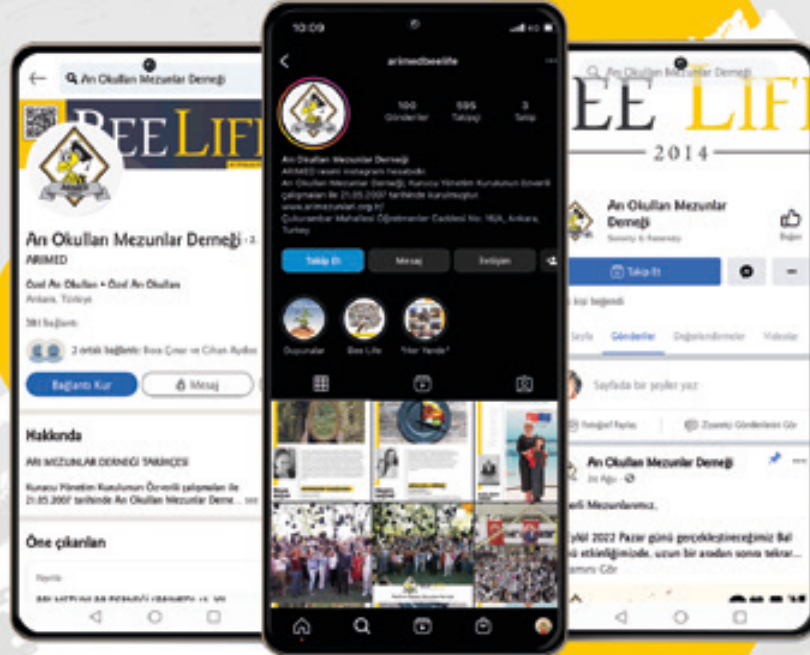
Arı Okulları Mezunlar Derneği

BEE LIFE

Arı Okulları Mezunlar Derneği · 3.
ARIMED

Özel Arı Okulları • Özel Arı Okulları
Ankara, Türkiye

381 Bağlantı

2 ortak bağlantı: Bora Çınar ve Cihan Aydın

Bağlantı Kur
Mesaj

Hakkında

ARI MEZUNLAR DERNEĞİ TARİHÇESİ

Kurucu Yönetim Kurulumun Özverili çalışmaları ile 21.05.2007 tarihinde Arı Okulları Mezunlar ... see

Öne çıkanlar

Paylaş

10:09

arimedbeelife

100 Gönderiler
595 Takipçi
3 Takip

Arı Okulları Mezunlar Derneği
ARIMED resmi instagram hesabıdır.
Arı Okulları Mezunlar Derneği, Kurucu Yönetim Kurulunun özverili çalışmaları ile 21.05.2007 tarihinde kurulmuştur.
www.arimezunlari.org.tr/
Çukurambar Mahallesi Öğretmenler Caddesi No: 16/A, Ankara, Turkey

Takip Et
Mesaj
İletişim

Duyurular
Bee Life
"Her Yerde"

Arı Okulları Mezunlar Derneği

BEE LIFE
2014

Arı Okulları Mezunlar Derneği
Society & Fraternity

Beğen

Takip Et

kişi beğendi

Hakkında
Gönderiler
Değerlendirmeler
Videolar

Sayfada bir şeyler yaz

Fotoğraf Paylaş
Ziyaretçi Gönderilerini Gör

Arı Okulları Mezunlar Derneği
2d Ağu

Değerli Mezunlarımız,

... Eylül 2022 Pazar günü gerçekleştireceğimiz Bal ... etkinliğimizde, uzun bir aradan sonra tekrar... Devamını Gör